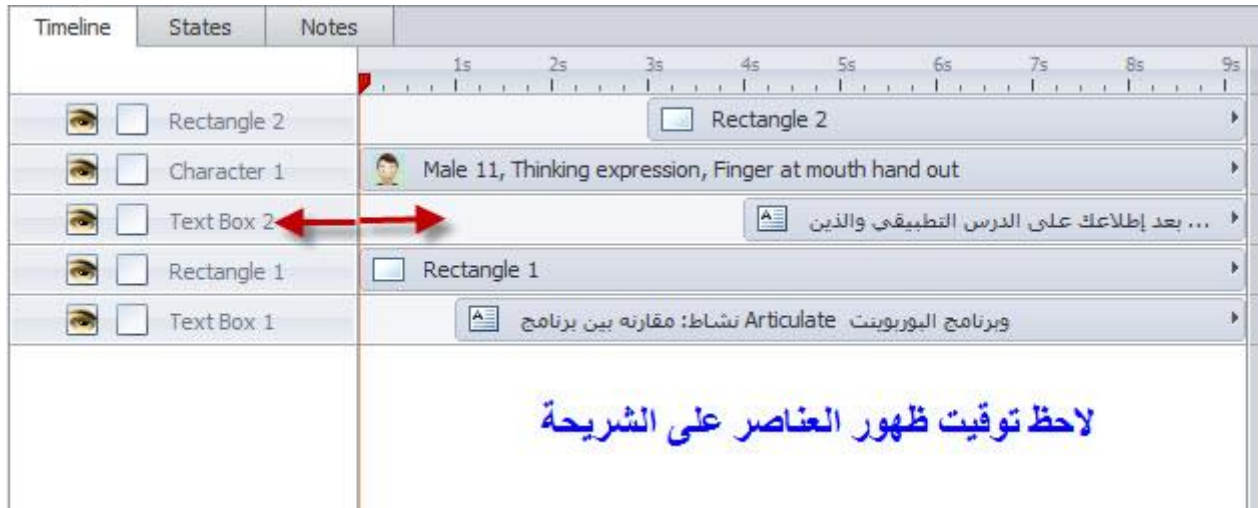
Timeline States Notes

1s 2s 3s 4s 5s 6s 7s 8s 9s

Rectangle 2 | Rectangle 2

Character 1 | Male 11, Thinking expression, Finger at mouth hand out

Text Box 2 | بعد إطلاعك على الدرس التطبيقي والذين ...

Rectangle 1 | Rectangle 1

Text Box 1 | نشاط: مقارنه بين برنامج Articulate وبرنامج البوربوينت

لاحظ توقيت ظهور العناصر على الشريحة